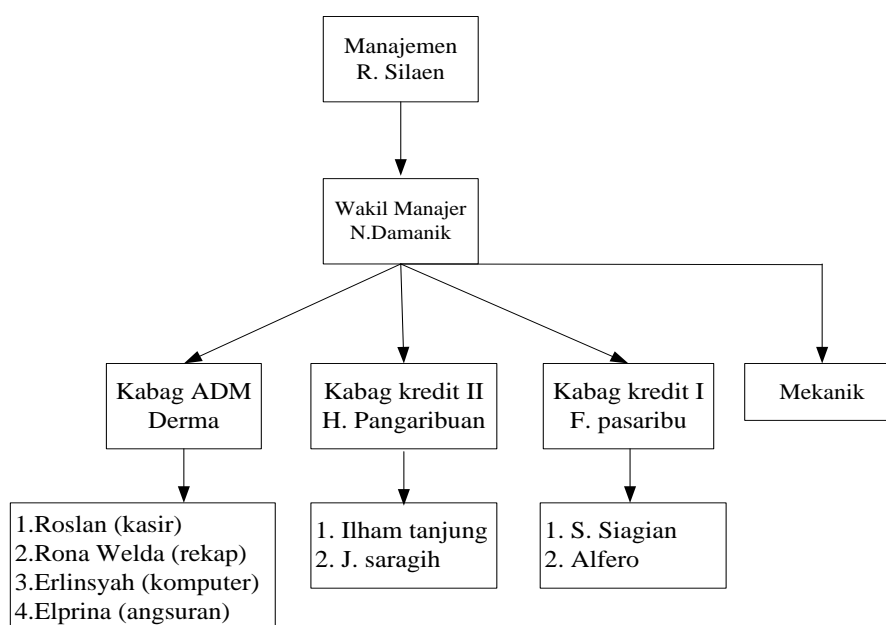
Manajemen
R. Silaen

Wakil Manajer
N.Damanik

Kabag ADM
Derma

Kabag kredit II
H. Pangaribuan

Kabag kredit I
F. pasaribu

Mekanik

1.Roslan (kasir)
2.Rona Welda (rekap)
3.Erlinsyah (komputer)
4.Elprina (angsuran)

1. Ilham tanjung
2. J. saragih

1. S. Siagian
2. Alfero